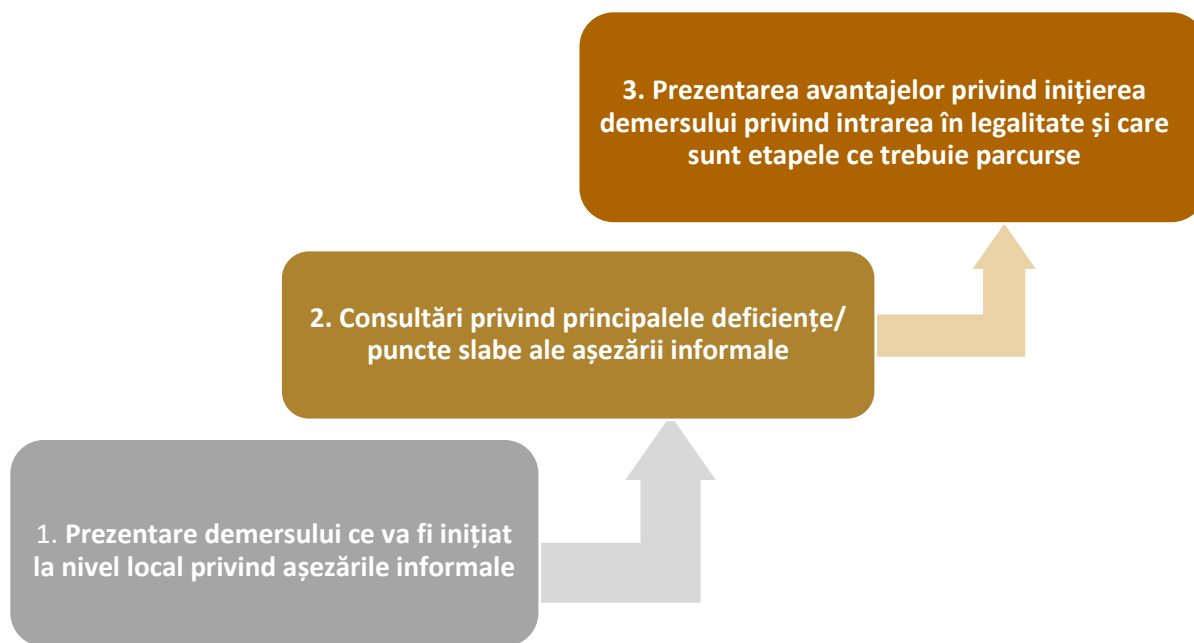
3. Prezentarea avantajelor privind inițierea demersului privind intrarea în legalitate și care sunt etapele ce trebuie parcurse

2. Consultări privind principalele deficiențe/ puncte slabe ale așezării informale

1. Prezentare demersului ce va fi inițiat la nivel local privind așezările informale